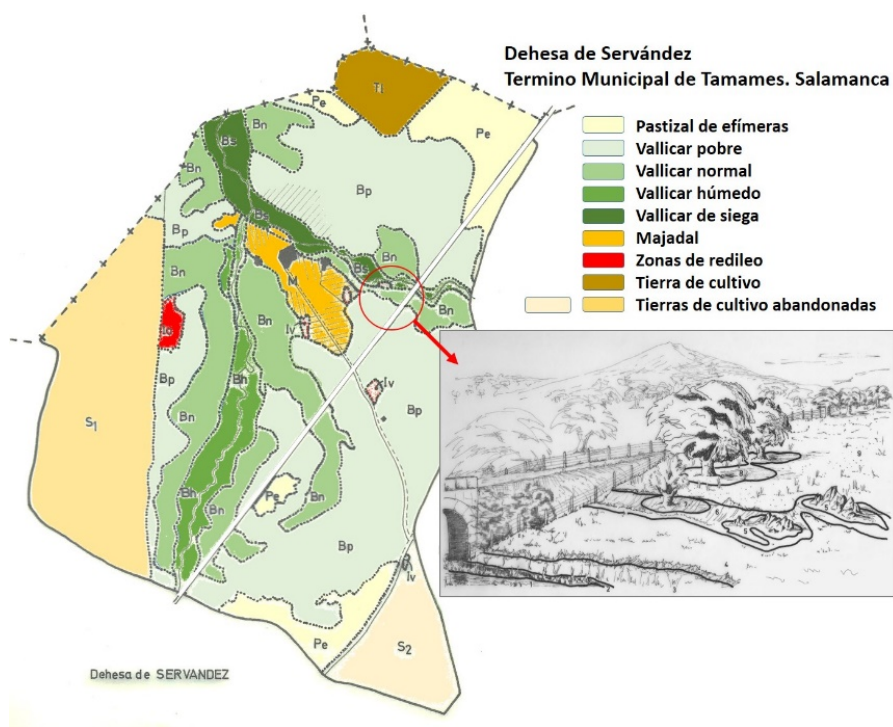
Dehesa de Servández
Termino Municipal de Tamames. Salamanca

Pastizal de efímeras
Vallicar pobre
Vallicar normal
Vallicar húmedo
Vallicar de siega
Majadal
Zonas de redileo
Tierra de cultivo
Tierras de cultivo abandonadas

Tl
Pe
Pe
Bs
Bn
Bp
Bp
Bs
Bn
Bs
Bn
Bn
Bn
Bn
M
Iv
Iv
Bp
Bp
S1
Bn
Bh
Bh
Pe
Bn
Bp
Iv
Pe
S2

Dehesa de SERVANDEZ